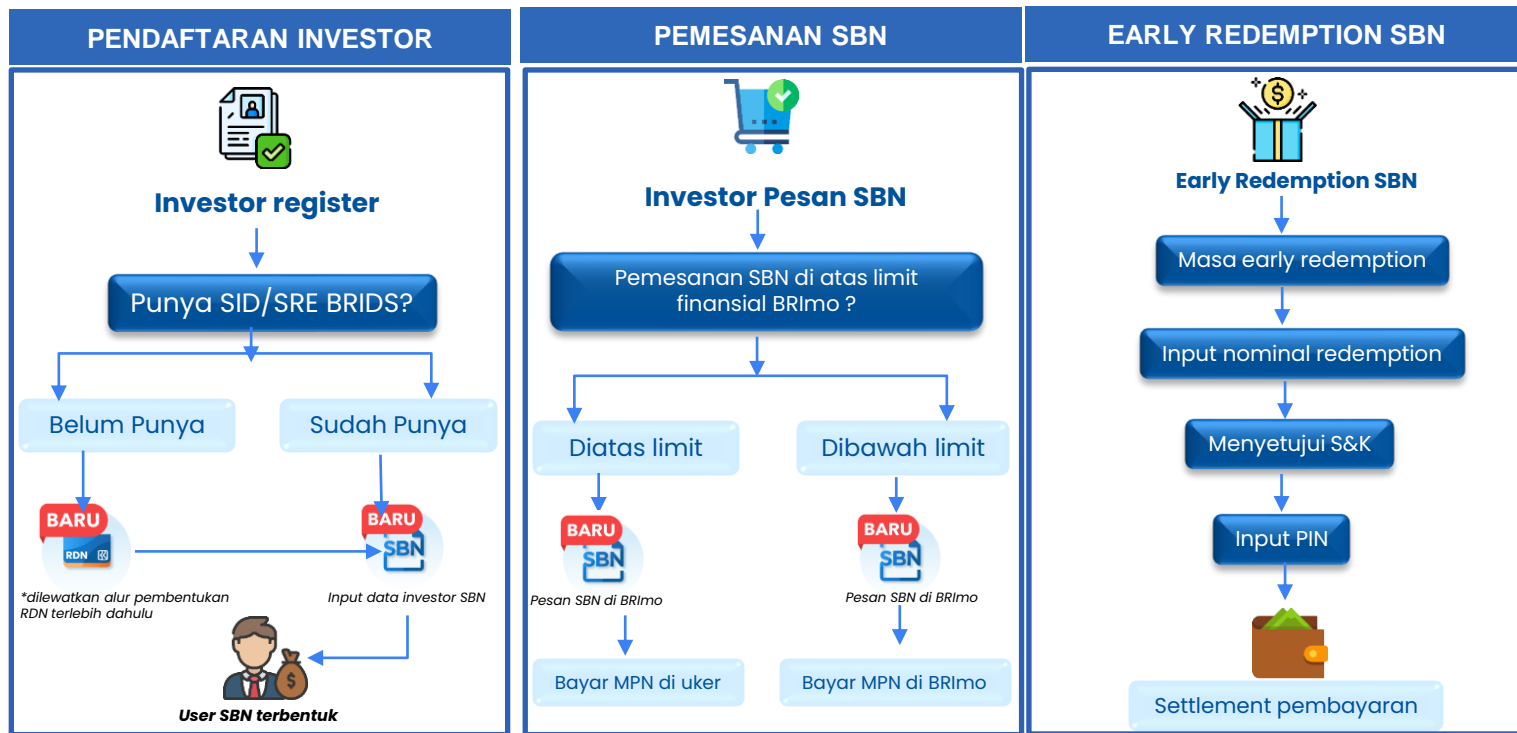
PENDAFTARAN INVESTOR

Investor register

Punya SID/SRE BRIDS?

Belum Punya

Sudah Punya

BARU

RDN

*dilewatkan alur pembentukan RDN terlebih dahulu

BARU

SBN

Input data investor SBN

User SBN terbentuk

PEMESANAN SBN

Investor Pesan SBN

Pemesanan SBN di atas limit finansial BRImo ?

Diatas limit

Dibawah limit

BARU

SBN

Pesan SBN di BRImo

BARU

SBN

Pesan SBN di BRImo

Bayar MPN di uker

Bayar MPN di BRImo

EARLY REDEMPTION SBN

Early Redemption SBN

Masa early redemption

Input nominal redemption

Menyetujui S&K

Input PIN

Settlement pembayaran